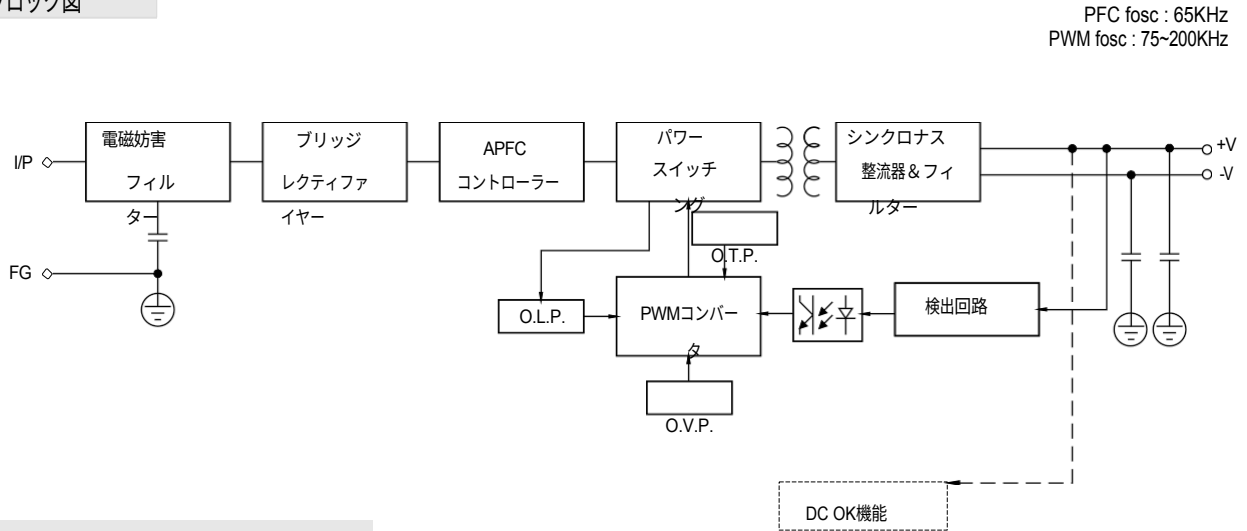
ブロック図

PFC fosc : 65KHz
PWM fosc : 75~200KHz

I/P

FG

電磁妨害フィルター

ブリッジレクティファイヤー

APFC コントローラー

パワースイッチング

シンクロナス整流器＆フィルター

+V

-V

O.T.P.

O.L.P.

PWMコンバータ

検出回路

O.V.P.

DC OK機能